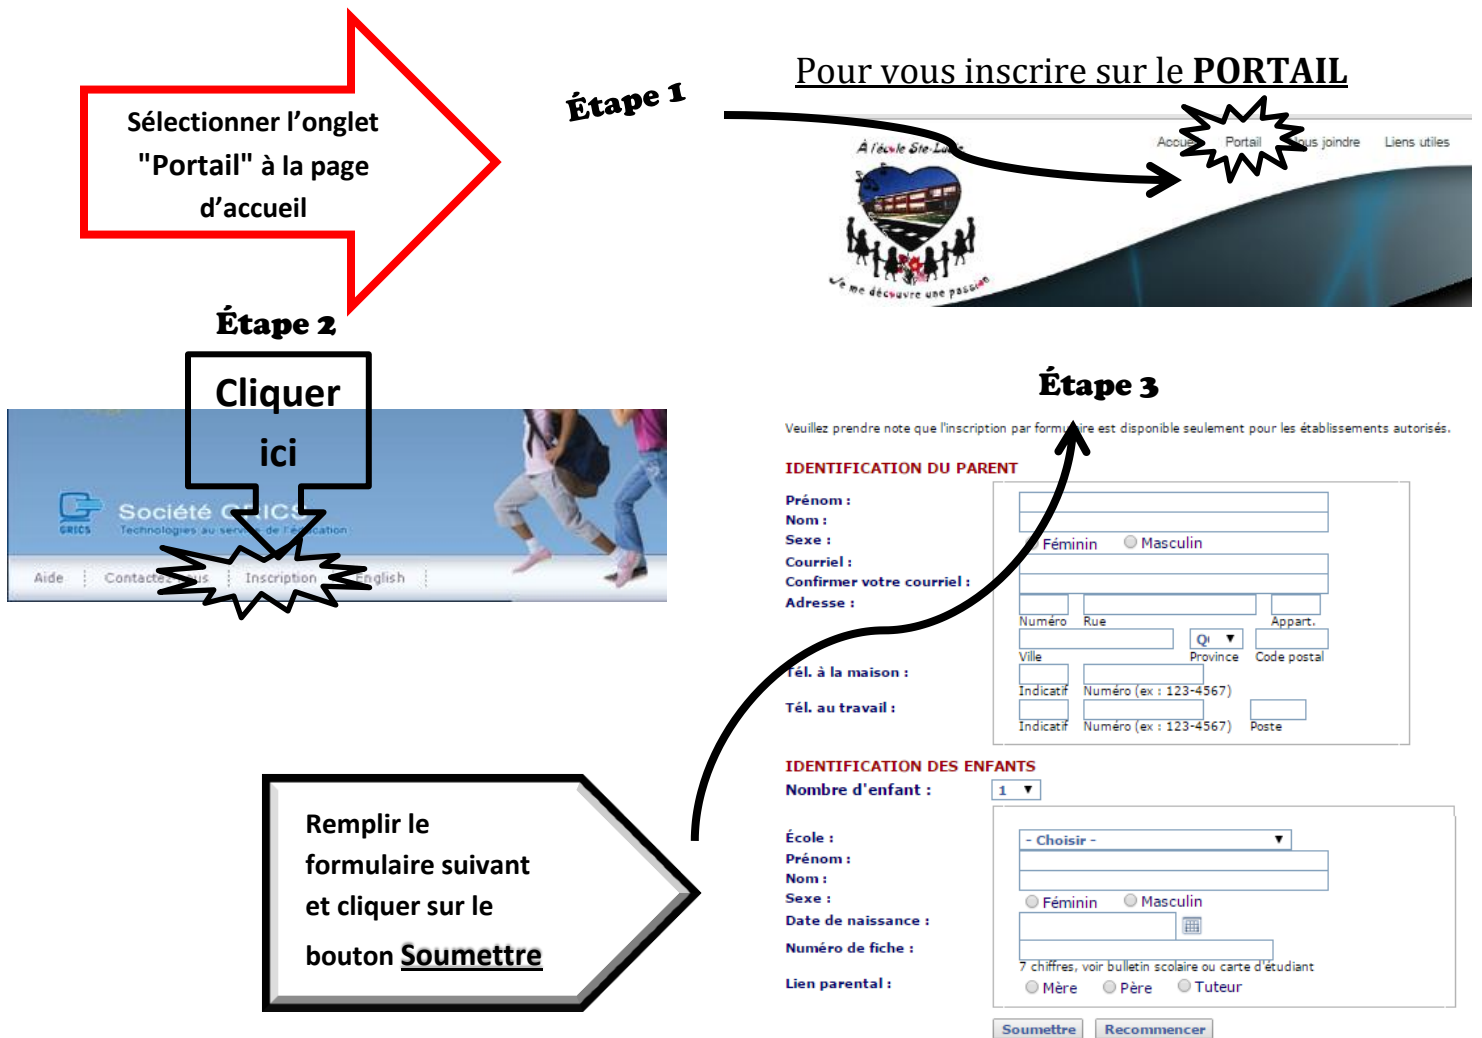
Pour vous inscrire sur le **PORTAIL**

Étape 1

Sélectionner l'onglet "Portail" à la page d'accueil

À l'école Ste-Lu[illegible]

Accu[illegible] Portail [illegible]us joindre Liens utiles

Je me découvre une passion

Étape 2

Cliquer ici

Société G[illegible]ICS
Technologies au serv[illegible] de l'é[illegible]cation

Aide Contacte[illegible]s Inscription English

Étape 3

Veuillez prendre note que l'inscription par formu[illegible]ire est disponible seulement pour les établissements autorisés.

IDENTIFICATION DU PARENT

Prénom :
Nom :
Sexe : Féminin Masculin
Courriel :
Confirmer votre courriel :
Adresse : Numéro Rue Appart.
Ville Qc Province Code postal
Tél. à la maison : Indicatif Numéro (ex : 123-4567)
Tél. au travail : Indicatif Numéro (ex : 123-4567) Poste

IDENTIFICATION DES ENFANTS

Nombre d'enfant : 1

École : - Choisir -
Prénom :
Nom :
Sexe : Féminin Masculin
Date de naissance :
Numéro de fiche : 7 chiffres, voir bulletin scolaire ou carte d'étudiant
Lien parental : Mère Père Tuteur

Soumettre Recommencer

Remplir le formulaire suivant et cliquer sur le bouton Soumettre